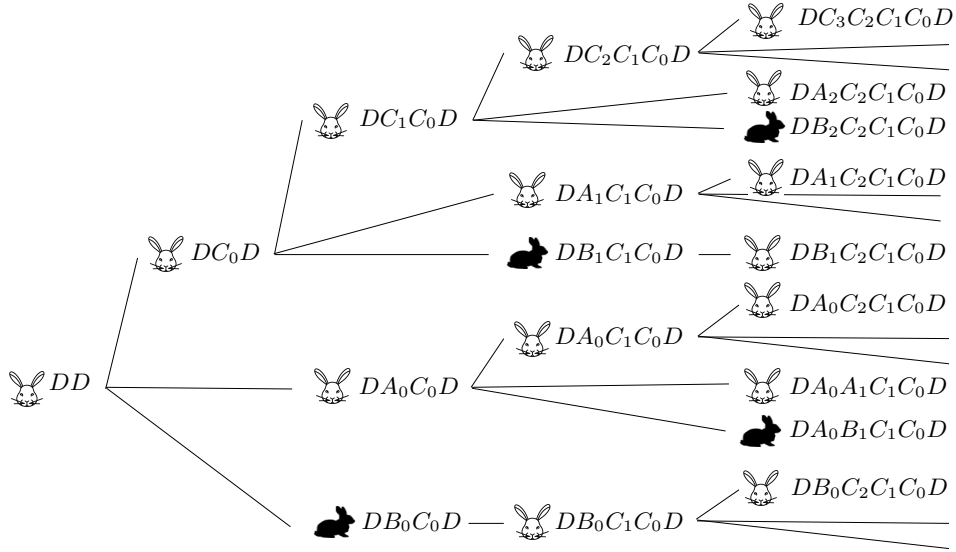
$DC_3C_2C_1C_0D$
$DC_2C_1C_0D$
$DA_2C_2C_1C_0D$
$DC_1C_0D$
$DB_2C_2C_1C_0D$
$DA_1C_1C_0D$
$DA_1C_2C_1C_0D$
$DC_0D$
$DB_1C_1C_0D$
$DB_1C_2C_1C_0D$
$DA_0C_2C_1C_0D$
$DA_0C_1C_0D$
$DD$
$DA_0C_0D$
$DA_0A_1C_1C_0D$
$DA_0B_1C_1C_0D$
$DB_0C_2C_1C_0D$
$DB_0C_0D$
$DB_0C_1C_0D$